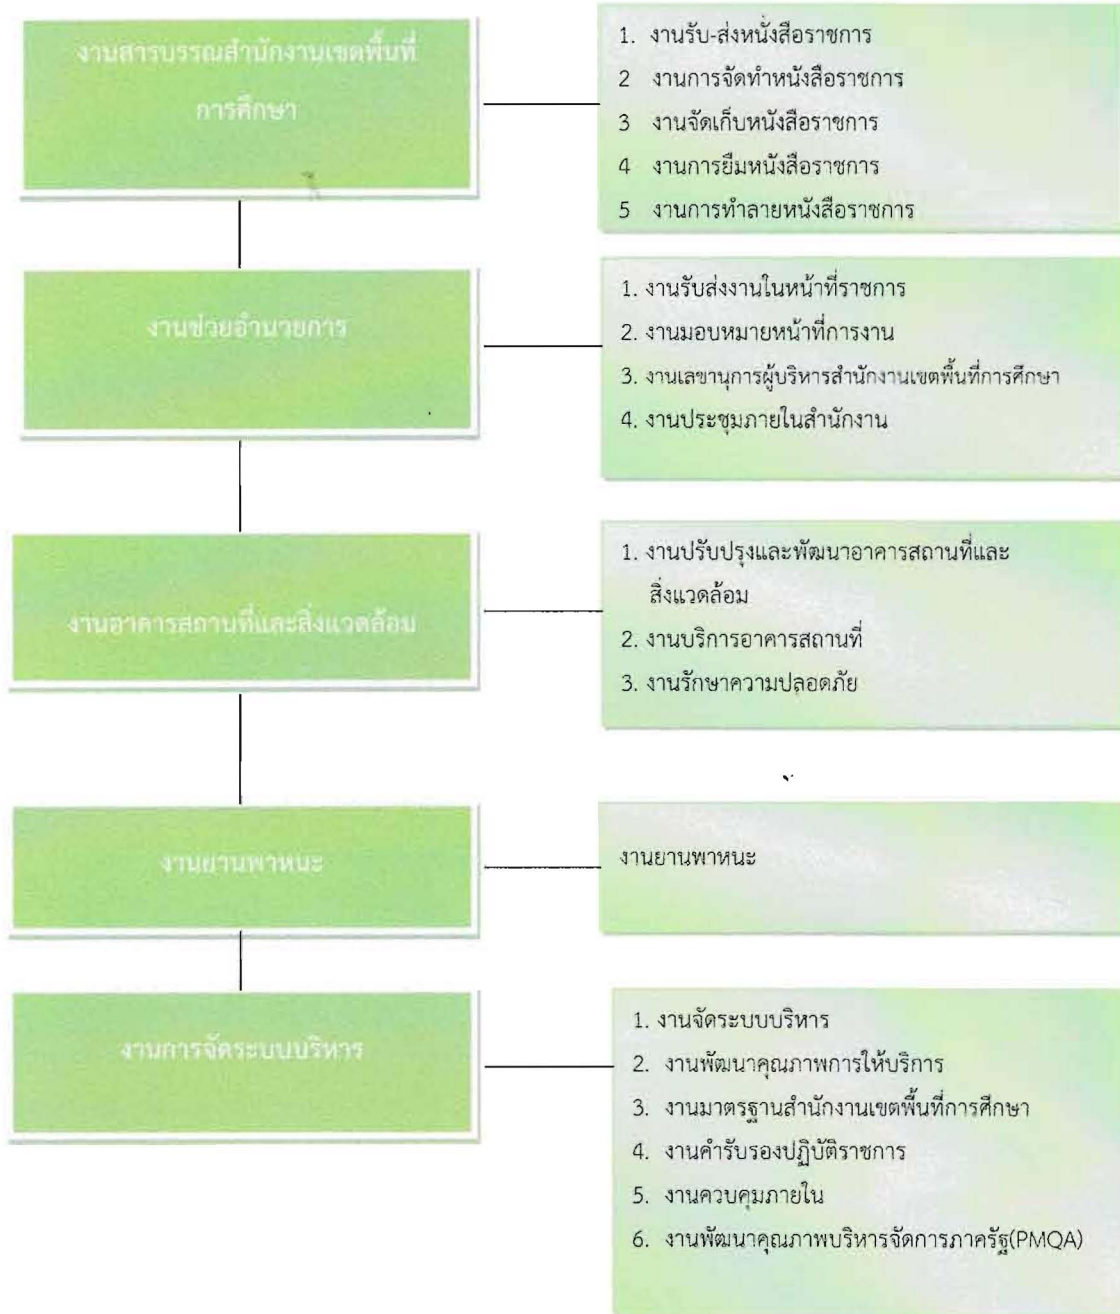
งานสารบรรณสำนักงานเขตพื้นที่การศึกษา

1. งานรับ-ส่งหนังสือราชการ
2 งานการจัดทำหนังสือราชการ
3 งานจัดเก็บหนังสือราชการ
4 งานการยืมหนังสือราชการ
5 งานการทำลายหนังสือราชการ

งานช่วยอำนวยการ

1. งานรับส่งงานในหน้าที่ราชการ
2. งานมอบหมายหน้าที่การงาน
3. งานเลขานุการผู้บริหารสำนักงานเขตพื้นที่การศึกษา
4. งานประชุมภายในสำนักงาน

งานอาคารสถานที่และสิ่งแวดล้อม

1. งานปรับปรุงและพัฒนาอาคารสถานที่และสิ่งแวดล้อม
2. งานบริการอาคารสถานที่
3. งานรักษาความปลอดภัย

งานยานพาหนะ

งานยานพาหนะ

งานการจัดระบบบริหาร

1. งานจัดระบบบริหาร
2. งานพัฒนาคุณภาพการให้บริการ
3. งานมาตรฐานสำนักงานเขตพื้นที่การศึกษา
4. งานคำรับรองปฏิบัติราชการ
5. งานควบคุมภายใน
6. งานพัฒนาคุณภาพบริหารจัดการภาครัฐ(PMQA)